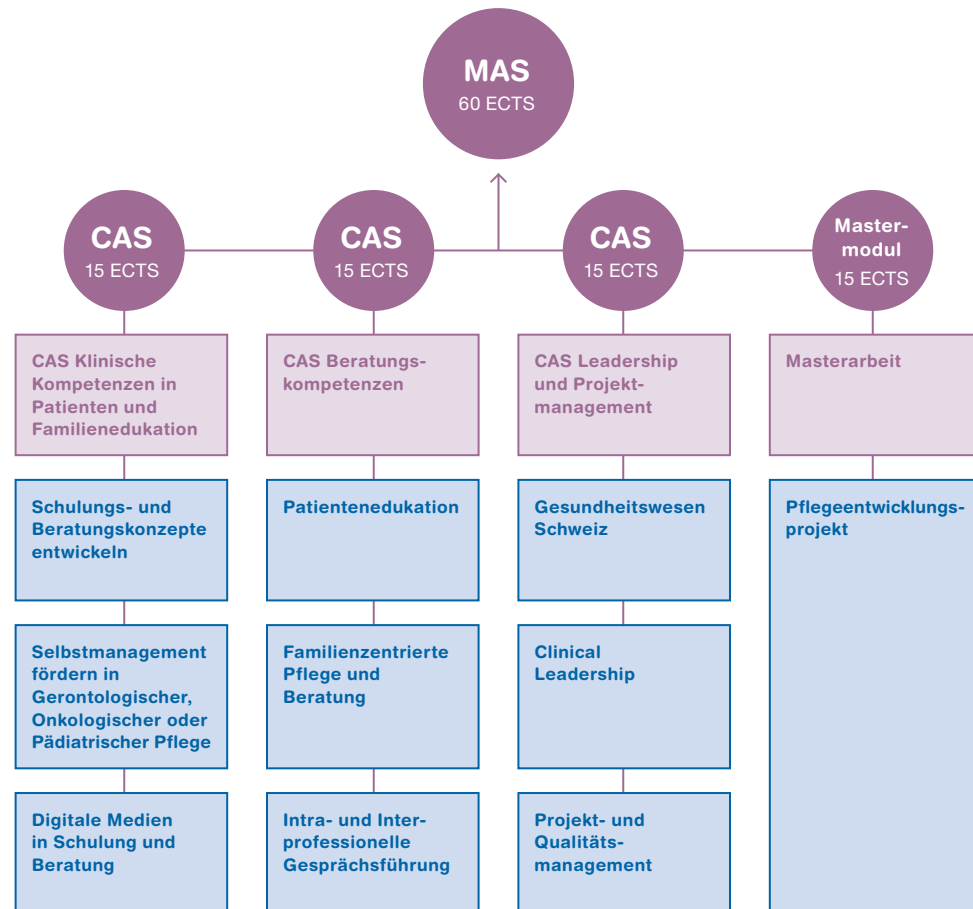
MAS
60 ECTS

CAS
15 ECTS

CAS Klinische Kompetenzen in Patienten und Familienedukation

Schulungs- und Beratungskonzepte entwickeln

Selbstmanagement fördern in Gerontologischer, Onkologischer oder Pädiatrischer Pflege

Digitale Medien in Schulung und Beratung

CAS
15 ECTS

CAS Beratungskompetenzen

Patientenedukation

Familienzentrierte Pflege und Beratung

Intra- und Interprofessionelle Gesprächsführung

CAS
15 ECTS

CAS Leadership und Projektmanagement

Gesundheitswesen Schweiz

Clinical Leadership

Projekt- und Qualitätsmanagement

Mastermodul
15 ECTS

Masterarbeit

Pflegeentwicklungsprojekt